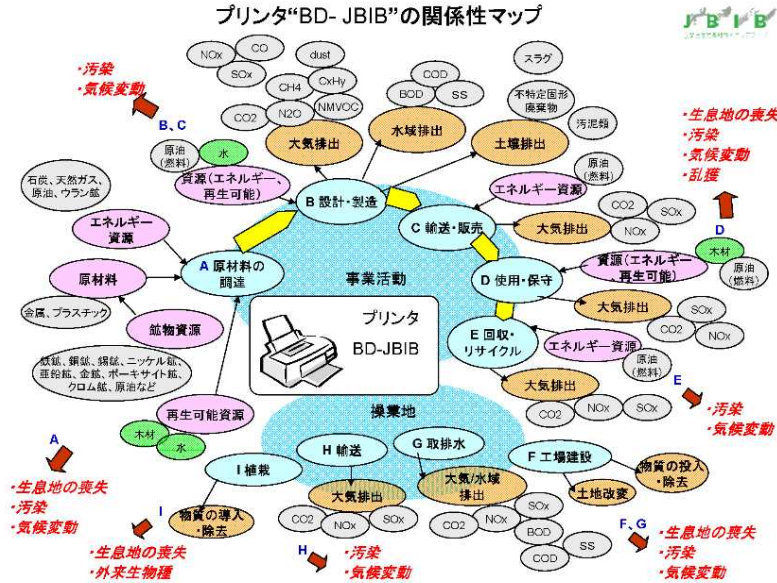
プリンタ"BD- JBIB"の関係性マップ

JBIB

・汚染
・気候変動

B、C

NOx
CO
SOx
dust
CH4
CxHy
N2O
NMVOC
CO2

スラグ
COD
BOD
SS
不特定固形廃棄物
汚泥類

大気排出
水域排出
土壌排出

・生息地の喪失
・汚染
・気候変動
・乱獲

原油（燃料）
水
資源（エネルギー、再生可能）
B 設計・製造

原油（燃料）
エネルギー資源

石炭、天然ガス、原油、ウラン鉱

エネルギー資源

C 輸送・販売
大気排出
CO2
SOx
NOx

D
木材
原油（燃料）

原材料
A 原材料の調達

事業活動

資源（エネルギー、再生可能）
D 使用・保守

金属、プラスチック

鉱物資源

プリンタ
BD-JBIB

大気排出
SOx
CO2
NOx

鉄鉱、銅鉱、錫鉱、ニッケル鉱、亜鉛鉱、金鉱、ボーキサイト鉱、クロム鉱、原油など

E 回収・リサイクル
エネルギー資源
原油（燃料）

大気排出
CO2
NOx
SOx

E
・汚染
・気候変動

再生可能資源
木材
水

操業地

A
・生息地の喪失
・汚染
・気候変動

I 植栽
H 輸送
G 取排水
F 工場建設

物質の投入・除去

物質の導入・除去
大気排出
大気/水域排出
土地改変

CO2
NOx
SOx
CO2
NOx
SOx
BOD
SS
COD

I
・生息地の喪失
・外来生物種

H
・汚染
・気候変動

F、G
・生息地の喪失
・汚染
・気候変動